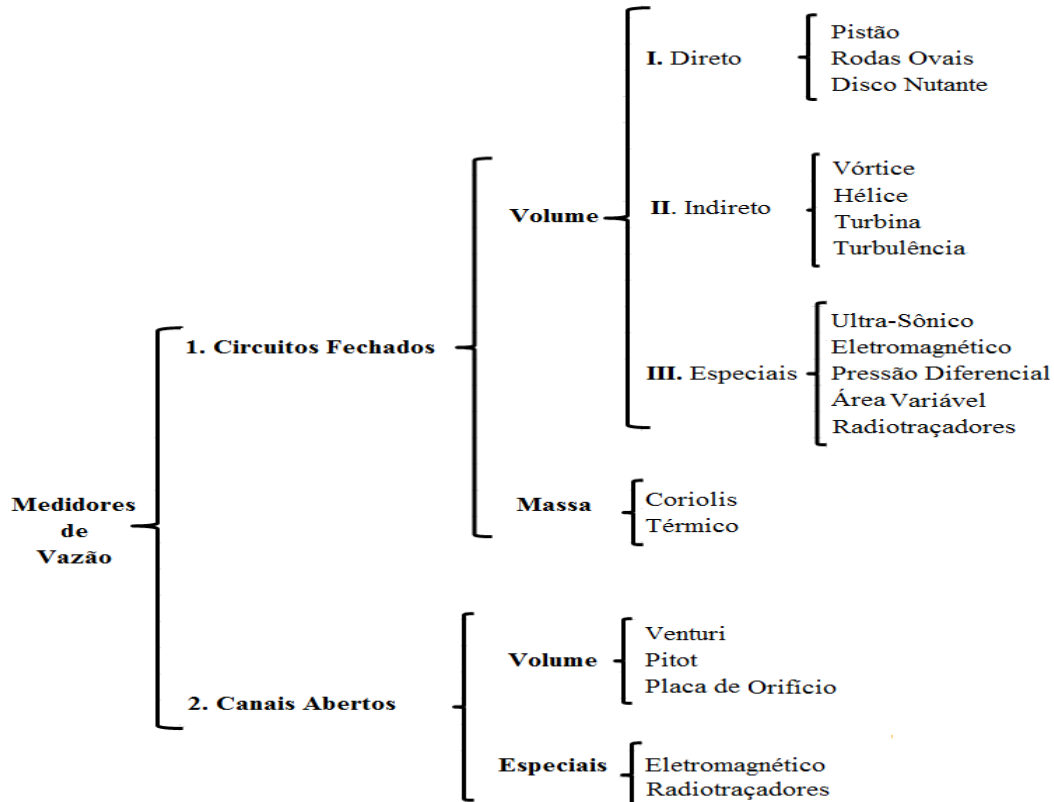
Medidores de Vazão

1. Circuitos Fechados

Volume

I. Direto

Pistão
Rodas Ovais
Disco Nutante

II. Indireto

Vórtice
Hélice
Turbina
Turbulência

III. Especiais

Ultra-Sônico
Eletromagnético
Pressão Diferencial
Área Variável
Radiotraçadores

Massa

Coriolis
Térmico

2. Canais Abertos

Volume

Venturi
Pitot
Placa de Orifício

Especiais

Eletromagnético
Radiotraçadores